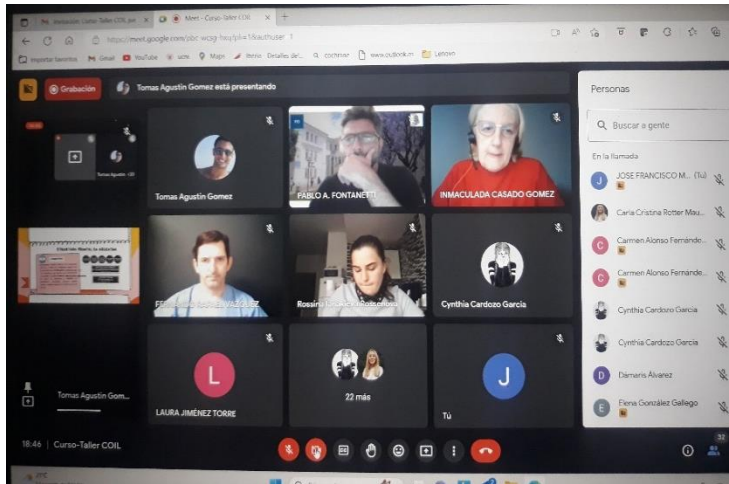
Invitación: Curso-Taller COIL
Meet - Curso-Taller COIL
meet.google.com/pbc-wcag-hqq?pli=1&authuser=1
Importar favoritos Gmail YouTube ucm Maps Inicio Detalles del... outlook Lenovo

Grabación
Tomas Agustín Gomez está presentando

Tomas Agustín Gomez
Tomas Agustín Gomez
PABLO A. FONTANETTI
INMACULADA CASADO GOMEZ
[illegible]
Rossina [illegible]
Cynthia Cardozo Garcia
L
LAURA JIMÉNEZ TORRE
22 más
J
Tú
Tomas Agustín Gom...

18:46 | Curso-Taller COIL

Personas
Buscar a gente
En la llamada
JOSE FRANCISCO M... (Tú)
Carla Cristina Rotter Mau...
Carmen Alonso Fernánde...
Carmen Alonso Fernánde...
Cynthia Cardozo Garcia
Cynthia Cardozo Garcia
Dámaris Álvarez
Elena González Gallego
32